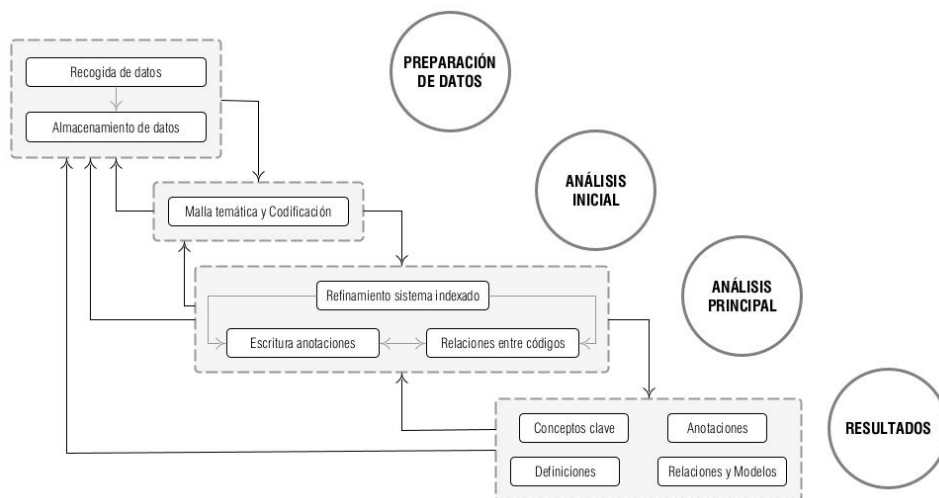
Recogida de datos

Almacenamiento de datos

PREPARACIÓN DE DATOS

Malla temática y Codificación

ANÁLISIS INICIAL

Refinamiento sistema indexado

Escritura anotaciones

Relaciones entre códigos

ANÁLISIS PRINCIPAL

Conceptos clave

Anotaciones

Definiciones

Relaciones y Modelos

RESULTADOS